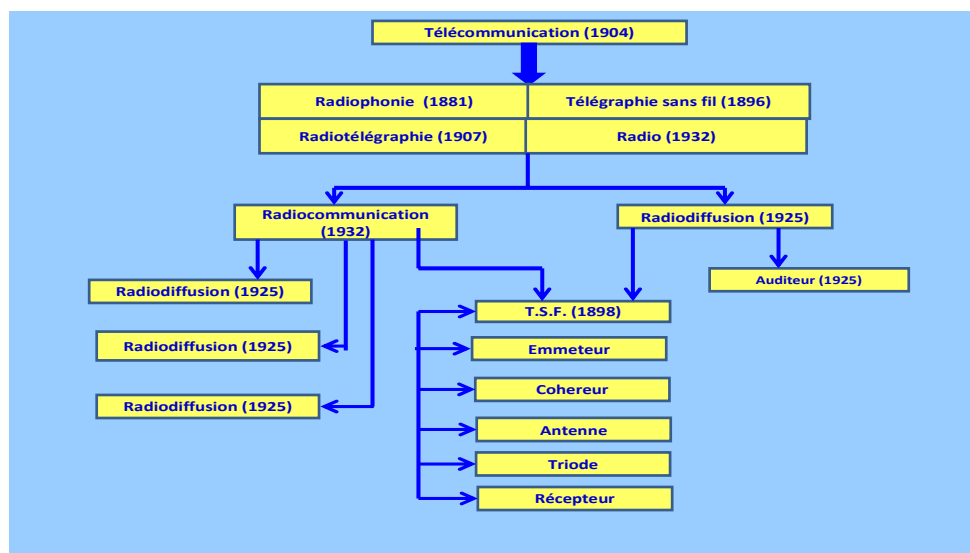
Télécommunication (1904)

Radiophonie (1881)
Télégraphie sans fil (1896)
Radiotélégraphie (1907)
Radio (1932)

Radiocommunication (1932)
Radiodiffusion (1925)

Radiodiffusion (1925)
Radiodiffusion (1925)
Radiodiffusion (1925)

T.S.F. (1898)
Auditeur (1925)
Emmeteur
Cohereur
Antenne
Triode
Récepteur